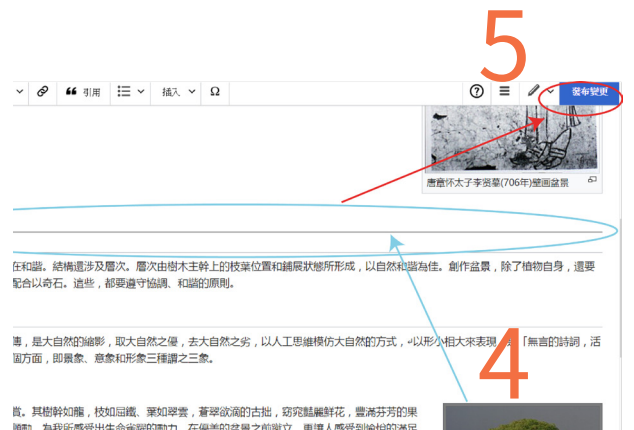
5

引用 插入 Ω

發布變更

唐章怀太子李贤墓(706年)壁画盆景

在和諧。結構還涉及層次。層次由樹木主幹上的枝葉位置和鋪展狀態所形成，以自然和諧為佳。創作盆景，除了植物自身，還要配合以奇石。這些，都要遵守協調、和諧的原則。

，是大自然的縮影，取大自然之優，去大自然之劣，以人工思維模仿大自然的方式，以形小相大來表現，「無言的詩詞，活畫方面，即景象、意象和形象三種謂之三象。

4

賞。其樹幹如龍，枝如屈鐵，葉如翠雲，蒼翠欲滴的古拙，窈窕豔麗鮮花，豐滿芬芳的果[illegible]